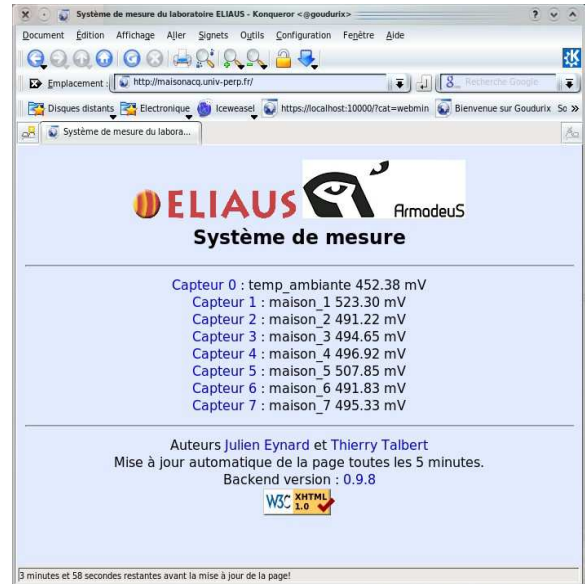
Système de mesure du laboratoire ELIAUS - Konqueror <@goudurix>

Document Édition Affichage Aller Signets Outils Configuration Fenêtre Aide

Emplacement : http://maisonacq.univ-perp.fr/

Recherche Google

Disques distants Electronique Iceweasel https://localhost:10000/?cat=webmin Bienvenue sur Goudurix So »

Système de mesure du labora...

ELIAUS ArmadeuS

Système de mesure

Capteur 0 : temp_ambiante 452.38 mV
Capteur 1 : maison_1 523.30 mV
Capteur 2 : maison_2 491.22 mV
Capteur 3 : maison_3 494.65 mV
Capteur 4 : maison_4 496.92 mV
Capteur 5 : maison_5 507.85 mV
Capteur 6 : maison_6 491.83 mV
Capteur 7 : maison_7 495.33 mV

Auteurs Julien Eynard et Thierry Talbert
Mise à jour automatique de la page toutes les 5 minutes.
Backend version : 0.9.8

W3C XHTML 1.0

3 minutes et 58 secondes restantes avant la mise à jour de la page!